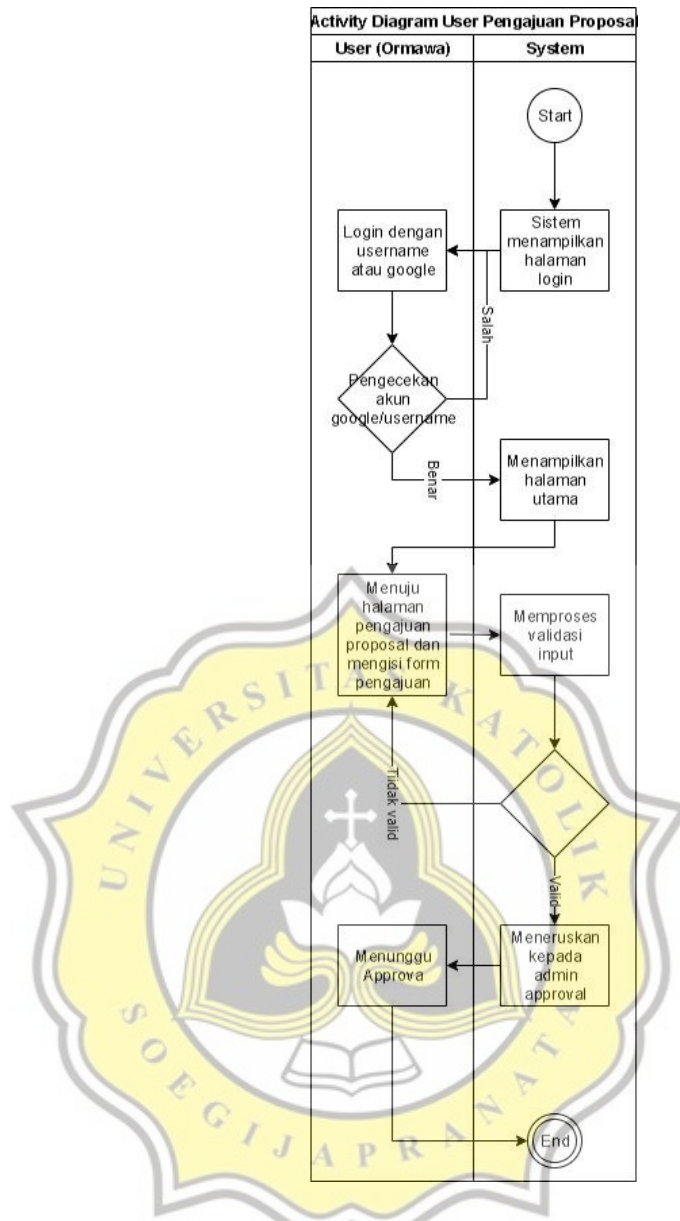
Activity Diagram User Pengajuan Proposal

User (Ormawa)

System

Start

Sistem menampilkan halaman login

Login dengan username atau google

Salah

Pengecekan akun google/username

Benar

Menampilkan halaman utama

Menuju halaman pengajuan proposal dan mengisi form pengajuan

Memproses validasi input

Tidak valid

Valid

Menunggu Approva

Meneruskan kepada admin approval

End

UNIVERSITAS KATOLIK SOEGIJAPRANATA